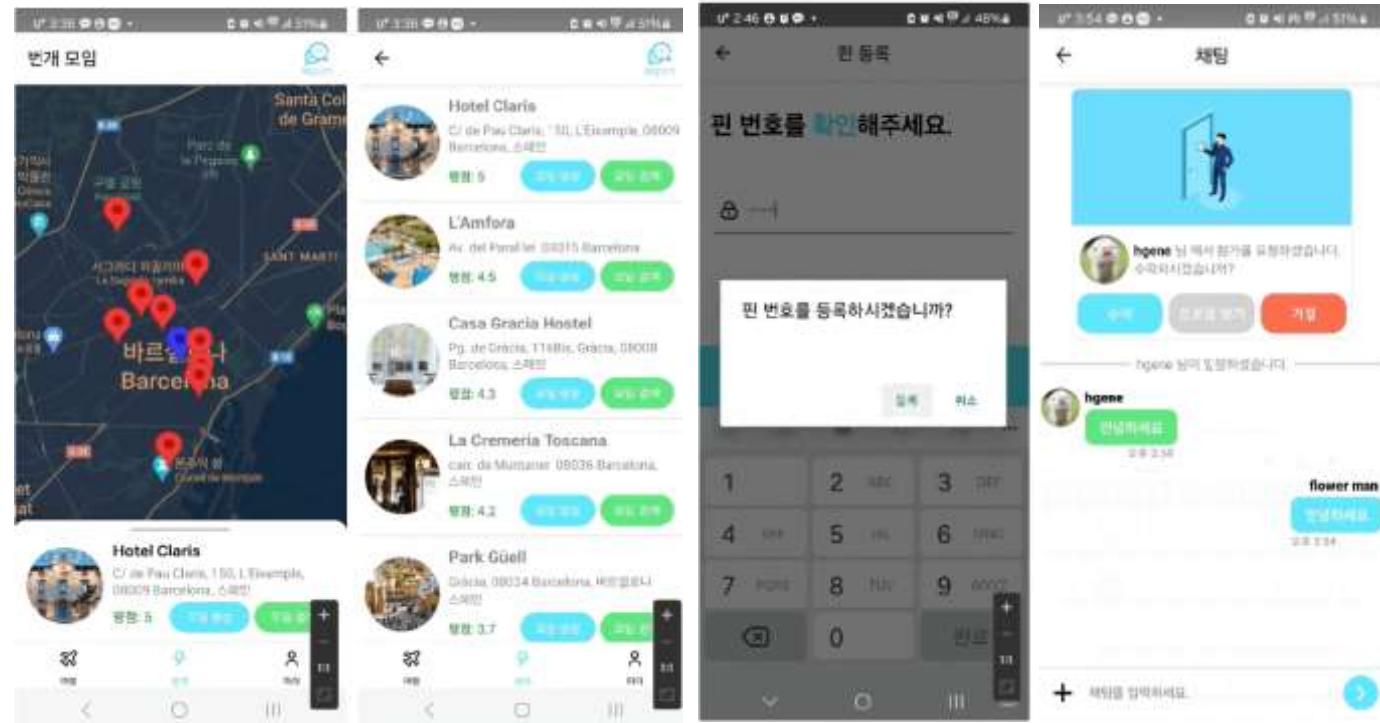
번개 모임

Santa Col de Grame

바르셀로나 Barcelona

Hotel Claris
C/ de Pau Claris, 150, L'Eixample, 08009 Barcelona, 스페인
평점: 5

Hotel Claris
C/ de Pau Claris, 150, L'Eixample, 08009 Barcelona, 스페인
평점: 5

L'Amfora
Av. del Paral·lel, 08015 Barcelona
평점: 4.5

Casa Gracia Hostel
Pg. de Gràcia, 116Bis, Gràcia, 08008 Barcelona, 스페인
평점: 4.3

La Cremeria Toscana
carr. de Muntaner, 08036 Barcelona, 스페인
평점: 4.2

Park Güell
Gràcia, 08024 Barcelona, 바르셀로나 스페인
평점: 3.7

핀 등록

핀 번호를 확인해주세요.

핀 번호를 등록하시겠습니까?

등록 취소

1 2 ABC 3 DEF
4 GHI 5 JKL 6 MNO
7 PQRS 8 TUV 9 WXYZ
0 완료

채팅

hgene 님 께서 참가를 요청하셨습니다. 수락하시겠습니까?

수락 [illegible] 거절

hgene 님이 도착하셨습니다.

hgene
안녕하세요
오후 3:54

flower man
안녕하세요
오후 3:54

채팅을 입력하세요.